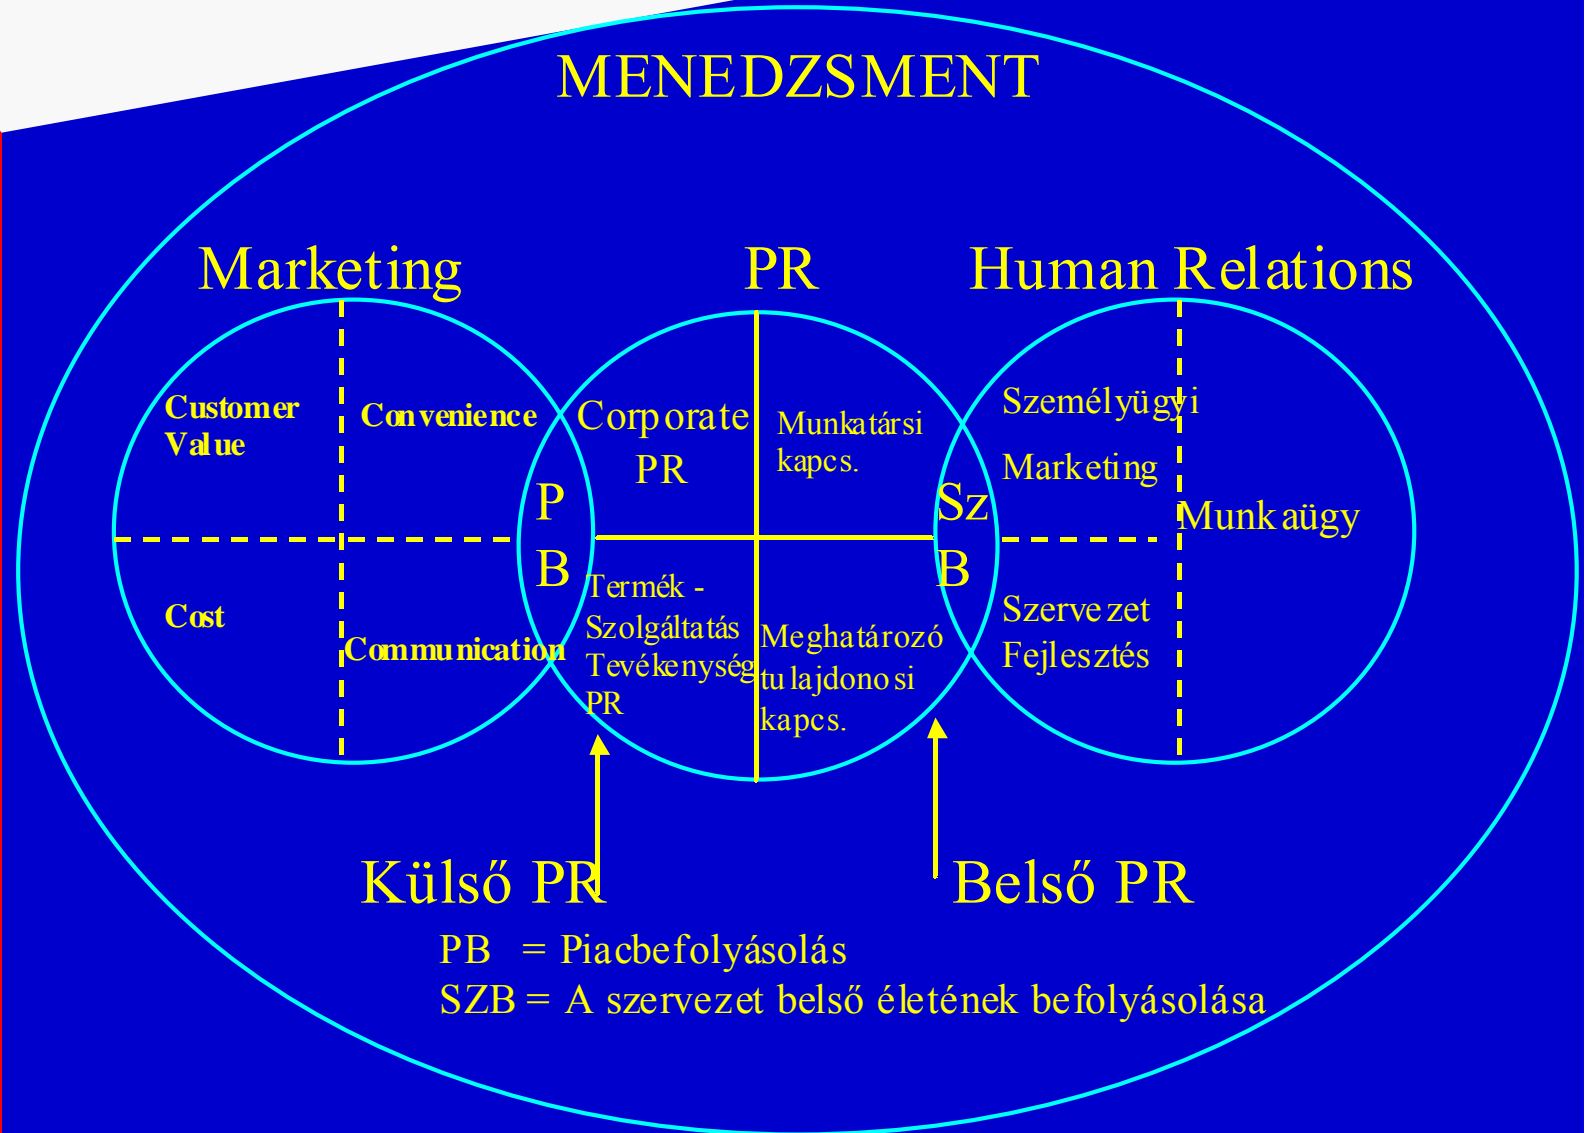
MENEDZSMENT

Marketing

PR

Human Relations

Customer Value

Convenience

Cost

Communication

P
B

Corporate PR

Munkatársi kapcs.

Termék - Szolgáltatás Tevékenység PR

Meghatározó tulajdonosi kapcs.

Sz
B

Személyügyi Marketing

Munkaügy

Szervezet Fejlesztés

Külső PR

Belső PR

PB = Piacbefolyásolás
SZB = A szervezet belső életének befolyásolása